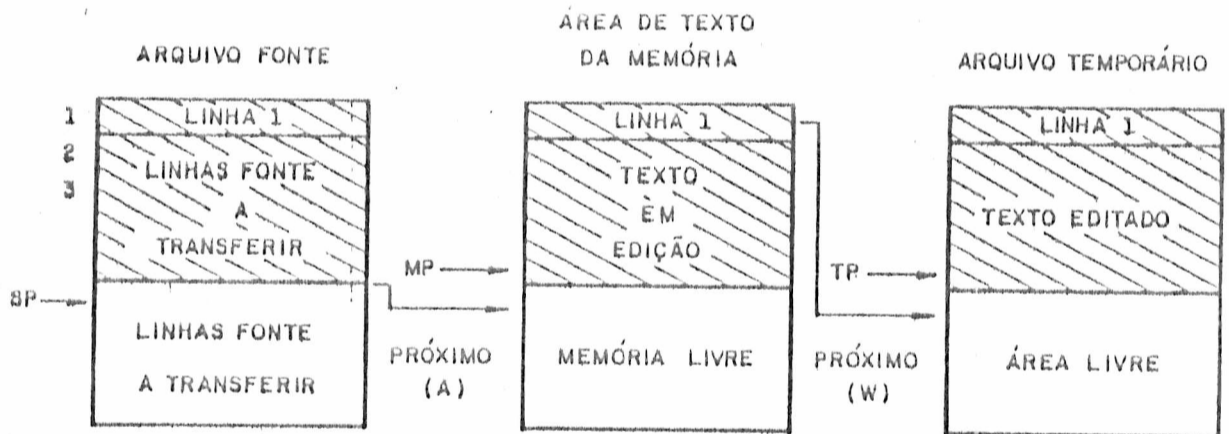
ARQUIVO FONTE

1
2
3

LINHA 1

LINHAS FONTE A TRANSFERIR

SP

LINHAS FONTE A TRANSFERIR

ÁREA DE TEXTO DA MEMÓRIA

LINHA 1

TEXTO EM EDIÇÃO

MP

PRÓXIMO (A)

MEMÓRIA LIVRE

ARQUIVO TEMPORÁRIO

LINHA 1

TEXTO EDITADO

TP

PRÓXIMO (W)

ÁREA LIVRE